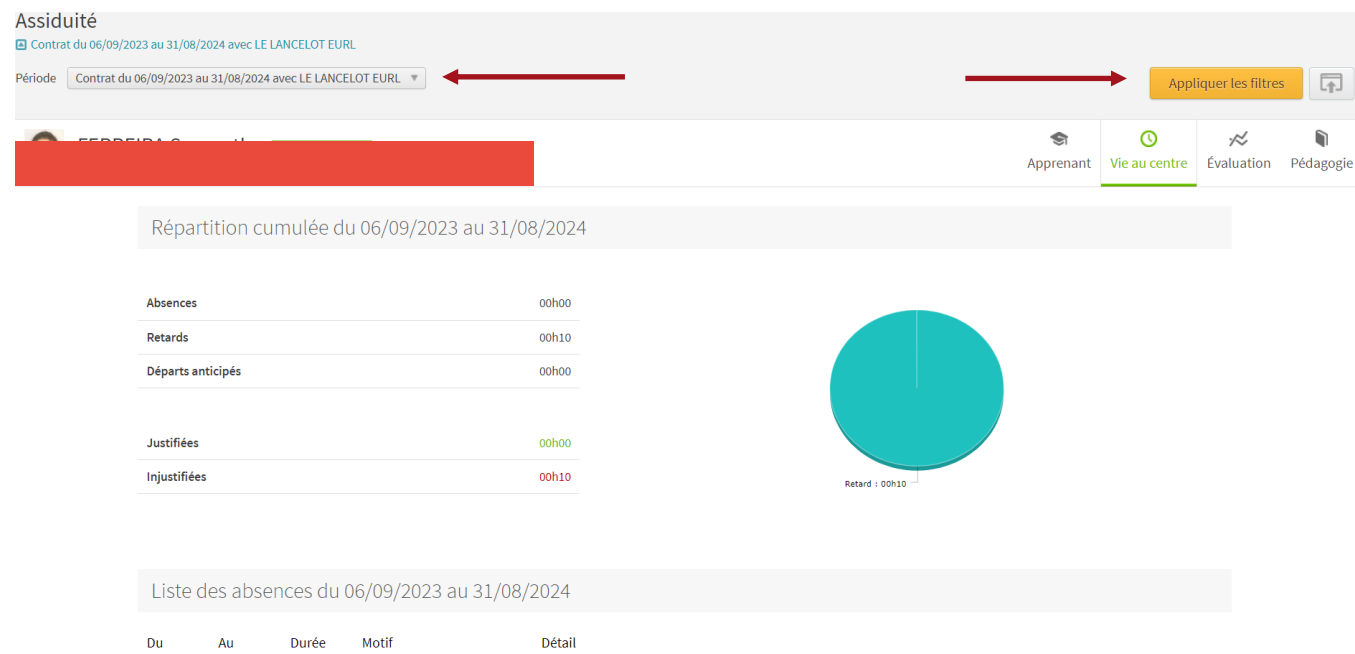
Assiduité

Contrat du 06/09/2023 au 31/08/2024 avec LE LANCELOT EURL

Période Contrat du 06/09/2023 au 31/08/2024 avec LE LANCELOT EURL

Appliquer les filtres

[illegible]

Apprenant Vie au centre Évaluation Pédagogie

Répartition cumulée du 06/09/2023 au 31/08/2024

| | |
|---|---|
| Absences | 00h00 |
| Retards | 00h10 |
| Départs anticipés | 00h00 |

| | |
|---|---|
| Justifiées | 00h00 |
| Injustifiées | 00h10 |

Retard : 00h10

Liste des absences du 06/09/2023 au 31/08/2024

| Du | Au | Durée | Motif | Détail |
|---|---|---|---|---|